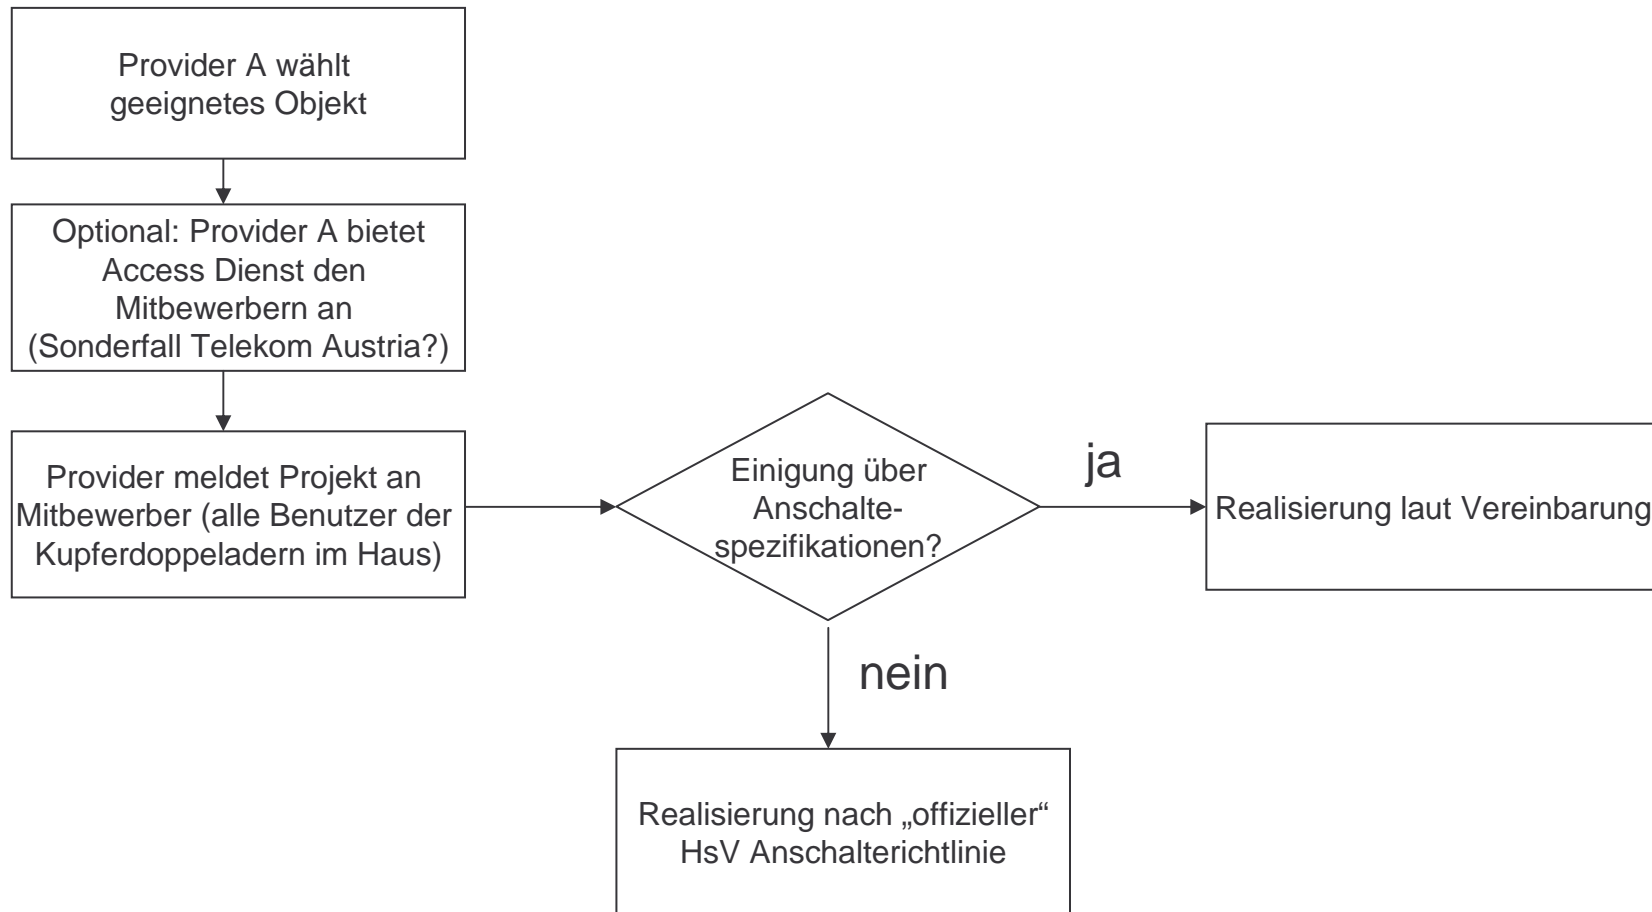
Provider A wählt geeignetes Objekt

Optional: Provider A bietet Access Dienst den Mitbewerbern an (Sonderfall Telekom Austria?)

Provider meldet Projekt an Mitbewerber (alle Benutzer der Kupferdoppeladern im Haus)

Einigung über Anschaltespezifikationen?

ja

Realisierung laut Vereinbarung

nein

Realisierung nach „offizieller“ HsV Anschalterichtlinie